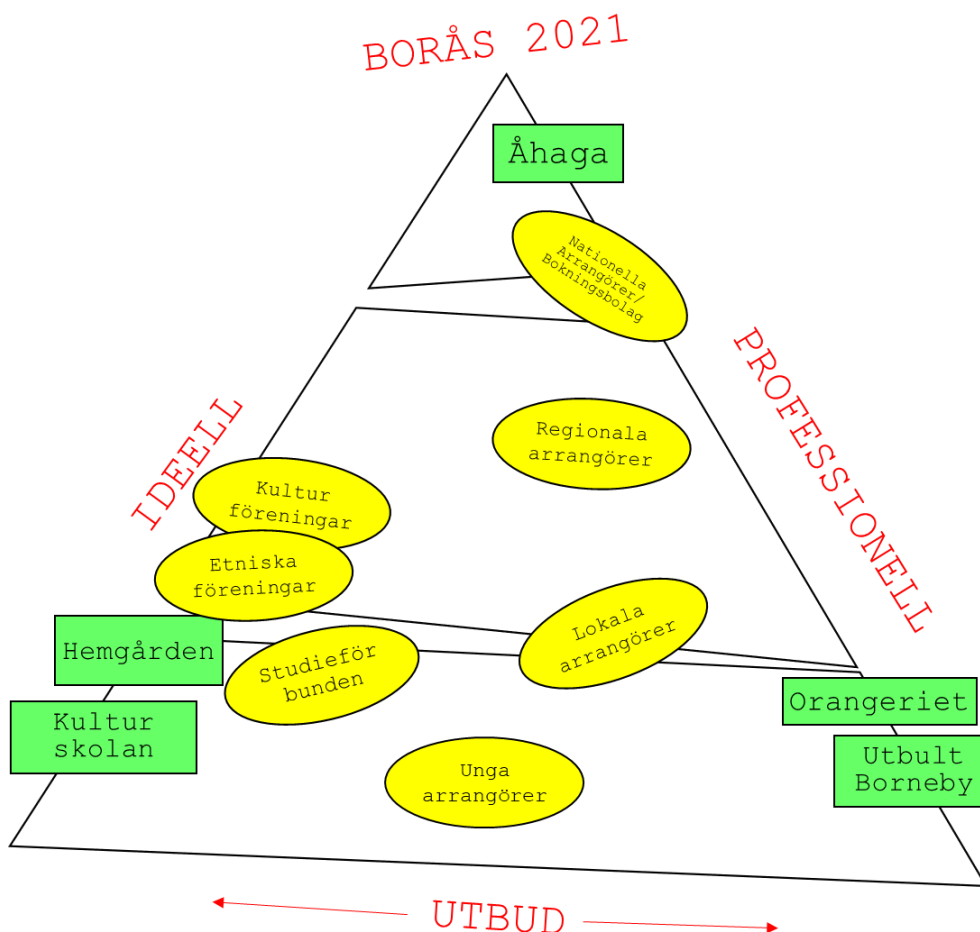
BORÅS 2021

Åhaga

Nationella Arrangörer/ Bokningsbolag

IDEELL

PROFESSIONELL

Regionala arrangörer

Kultur föreningar

Etniska föreningar

Hemgården

Kultur skolan

Studieför bunden

Lokala arrangörer

Orangeriet

Utbult Borneby

Unga arrangörer

UTBUD